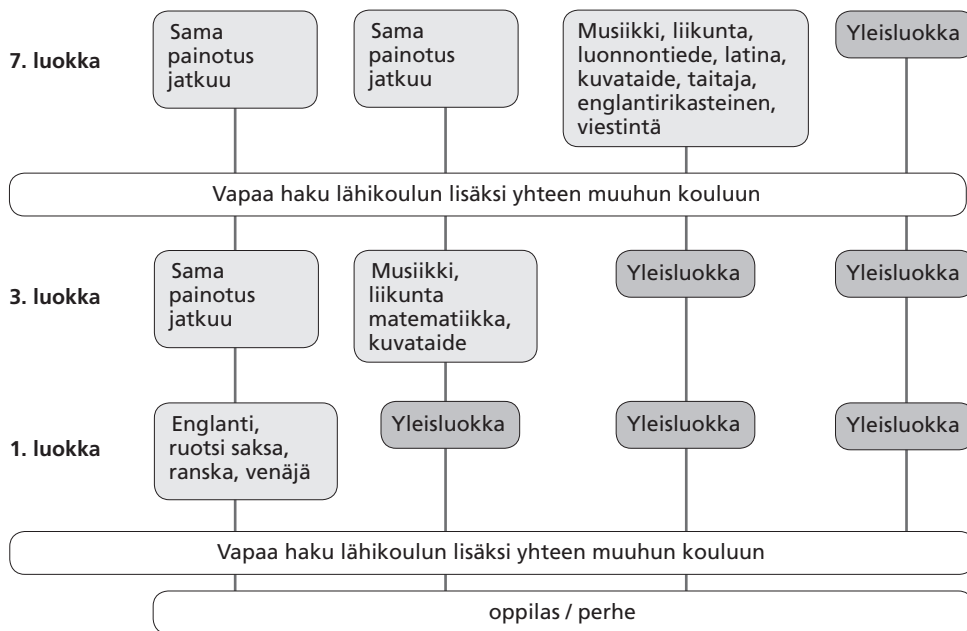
7. luokka

Sama painotus jatkuu

Sama painotus jatkuu

Musiikki, liikunta, luonnontiede, latina, kuvataide, taitaja, englantirikasteinen, viestintä

Yleisluokka

Vapaa haku lähikoulun lisäksi yhteen muuhun kouluun

3. luokka

Sama painotus jatkuu

Musiikki, liikunta matematiikka, kuvataide

Yleisluokka

Yleisluokka

1. luokka

Englanti, ruotsi saksa, ranska, venäjä

Yleisluokka

Yleisluokka

Yleisluokka

Vapaa haku lähikoulun lisäksi yhteen muuhun kouluun

oppilas / perhe